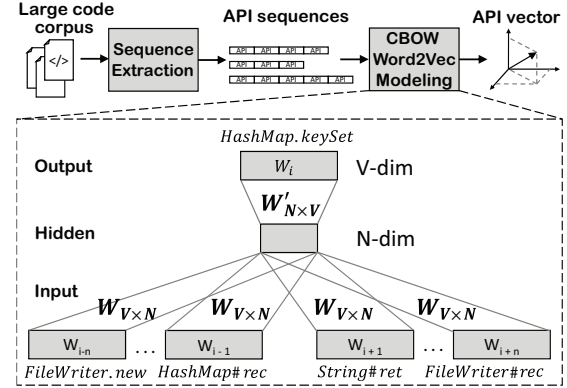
Large code corpus

</>

Sequence Extraction

API sequences

API API API API
API API API API
API API API API API

CBOW Word2Vec Modeling

API vector

$HashMap.keySet$

Output

$W_i$

V-dim

$\boldsymbol{W'_{N\times V}}$

Hidden

N-dim

Input

$\boldsymbol{W_{V\times N}}$

$\boldsymbol{W_{V\times N}}$

$\boldsymbol{W_{V\times N}}$

$\boldsymbol{W_{V\times N}}$

$W_{i-n}$

...

$W_{i-1}$

$W_{i+1}$

...

$W_{i+n}$

$FileWriter.new$

$HashMap\#rec$

$String\#ret$

$FileWriter\#rec$